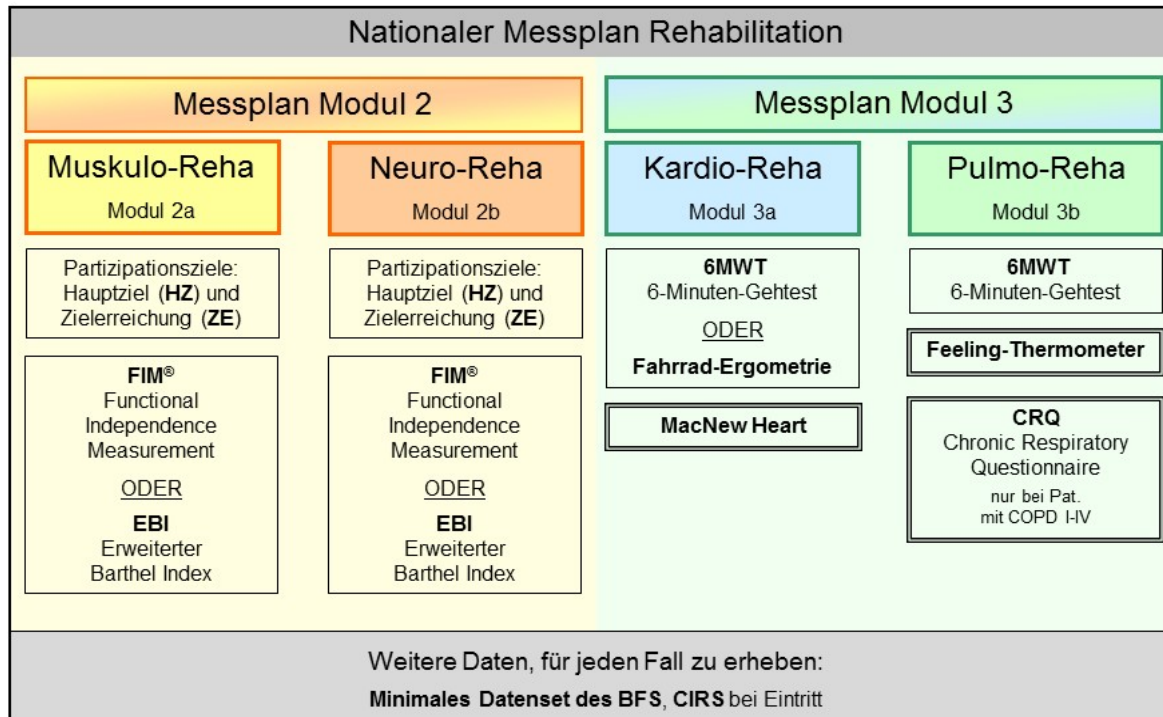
Nationaler Messplan Rehabilitation

Messplan Modul 2

Muskulo-Reha

Modul 2a

Partizipationsziele: Hauptziel (**HZ**) und Zielerreichung (**ZE**)

**FIM®**
Functional Independence Measurement

ODER

**EBI**
Erweiterter Barthel Index

Neuro-Reha

Modul 2b

Partizipationsziele: Hauptziel (**HZ**) und Zielerreichung (**ZE**)

**FIM®**
Functional Independence Measurement

ODER

**EBI**
Erweiterter Barthel Index

Messplan Modul 3

Kardio-Reha

Modul 3a

**6MWT**
6-Minuten-Gehtest

ODER

**Fahrrad-Ergometrie**

**MacNew Heart**

Pulmo-Reha

Modul 3b

**6MWT**
6-Minuten-Gehtest

**Feeling-Thermometer**

**CRQ**
Chronic Respiratory Questionnaire
nur bei Pat. mit COPD I-IV

Weitere Daten, für jeden Fall zu erheben:

**Minimales Datenset des BFS**, **CIRS** bei Eintritt